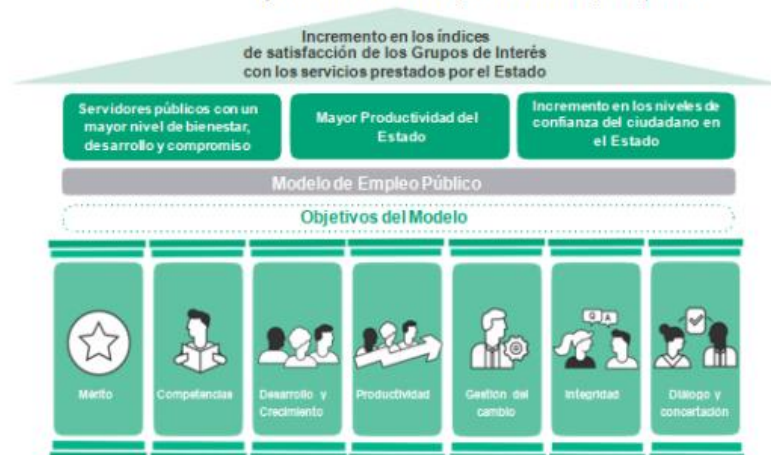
Incremento en los índices de satisfacción de los Grupos de Interés con los servicios prestados por el Estado

Servidores públicos con un mayor nivel de bienestar, desarrollo y compromiso

Mayor Productividad del Estado

Incremento en los niveles de confianza del ciudadano en el Estado

Modelo de Empleo Público

Objetivos del Modelo

Mérito

Competencias

Desarrollo y Crecimiento

Productividad

Gestión del cambio

Q A

Integridad

Diálogo y concertación